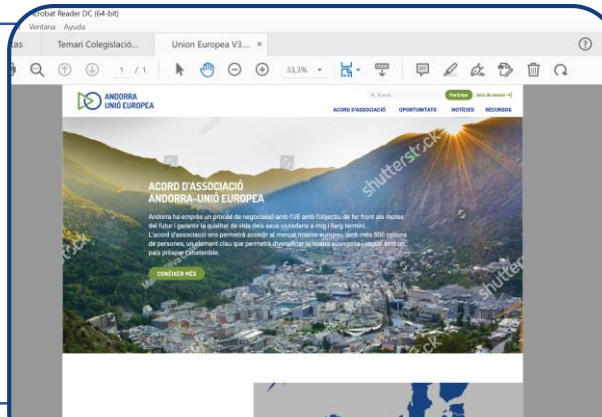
crobat Reader DC (64-bit)
Ventana Ayuda
as Temari Colegislació... Union Europea V3.... ×
1 / 1 33,3%

ANDORRA
UNIÓ EUROPEA
Participa Inici de sessió
ACORD D'ASSOCIACIÓ OPORTUNITATS NOTÍCIES RECURSOS

ACORD D'ASSOCIACIÓ
ANDORRA-UNIÓ EUROPEA

Andorra ha emprès un procés de negociació amb l'UE amb l'objectiu de fer front als reptes del futur i garantir la qualitat de vida dels seus ciutadans a mig i llarg termini. L'acord d'associació ens permetrà accedir al mercat interior europeu, amb més 500 milions de persones, un element clau que permetrà diversificar la nostra economia i seguir sent un país pròsper i sostenible.

CONÈIXER MÉS

shutterstock